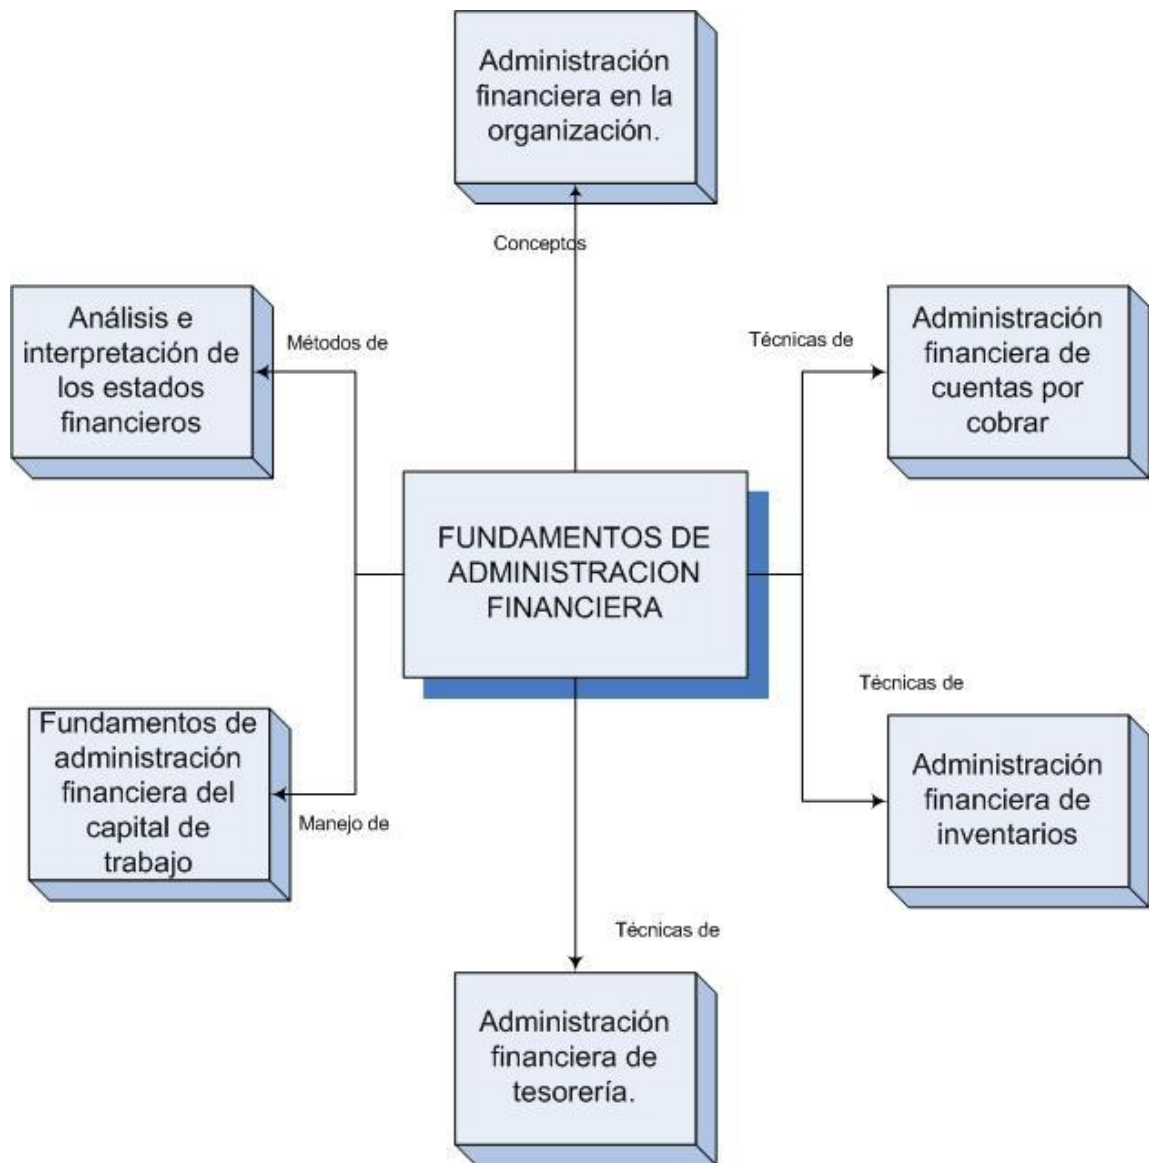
Administración financiera en la organización.

Conceptos

Análisis e interpretación de los estados financieros

Métodos de

Técnicas de

Administración financiera de cuentas por cobrar

FUNDAMENTOS DE ADMINISTRACION FINANCIERA

Técnicas de

Fundamentos de administración financiera del capital de trabajo

Manejo de

Administración financiera de inventarios

Técnicas de

Administración financiera de tesorería.